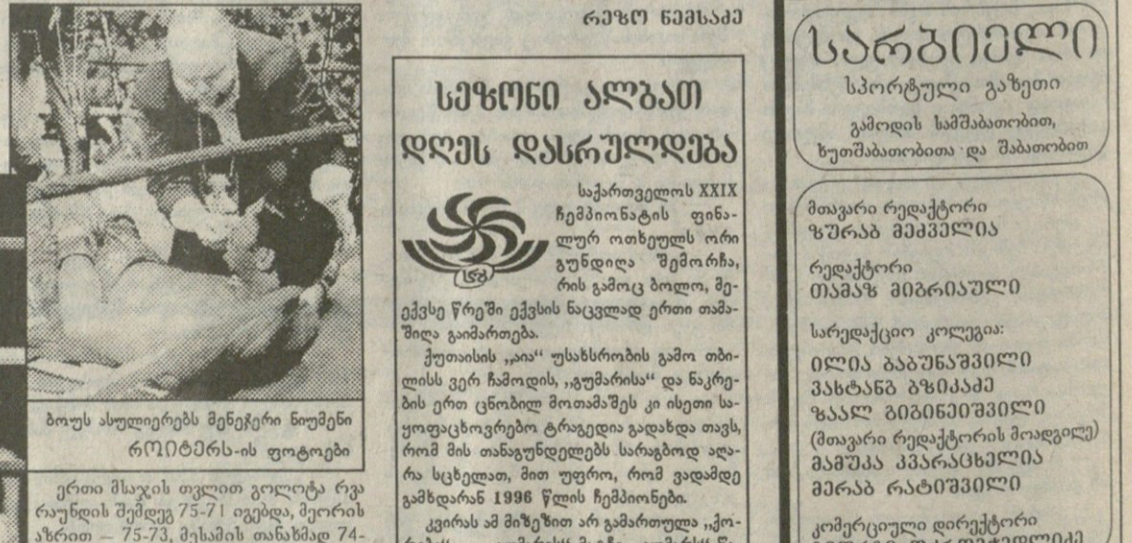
ბოუს ასულიერებს მენეჯერი ნიუმენი
როიტერს-ის ფოტოები

ერთი მსაჯის თვლით გოლოტა რვა რაუნდის შემდეგ 75-71 იგებდა, მეორის აზრით — 75-73, მესამის თანახმად 74-

რეზო ნემსაძე

სეზონი ალბათ დღეს დასრულდება

საქართველოს XXIX ჩემპიონატის ფინალურ ოთხეულს ორი გუნდიღა შემორჩა, რის გამოც ბოლო, მეექვსე წრეში ექვსის ნაცვლად ერთი თამაშიღა გაიმართება.

ქუთაისის „აია" უსახსრობის გამო თბილისს ვერ ჩამოდის, „გუმარისა" და ნაკრების ერთ ცნობილ მოთამაშეს კი ისეთი საყოფაცხოვრებო ტრაგედია გადახდა თავს, რომ მის თანაგუნდელებს სარაგბოდ აღარა სცხელათ, მით უფრო, რომ ვადამდე გამხდარან 1996 წლის ჩემპიონები.

კვირას ამ მიზეზით არ გამართულა „ქო-

სარბიელი
სპორტული გაზეთი
გამოდის სამშაბათობით, ხუთშაბათობითა და შაბათობით

მთავარი რედაქტორი
ზურაბ მეძველია

რედაქტორი
თამაზ მიგრიაული

სარედაქციო კოლეგია:
ილია ბაბუნაშვილი
ვახტანგ ბზიკაძე
ზაალ გიგინეიშვილი
(მთავარი რედაქტორის მოადგილე)
მამუკა კვარაცხელია
მერაბ რატიშვილი

კომერციული დირექტორი
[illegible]